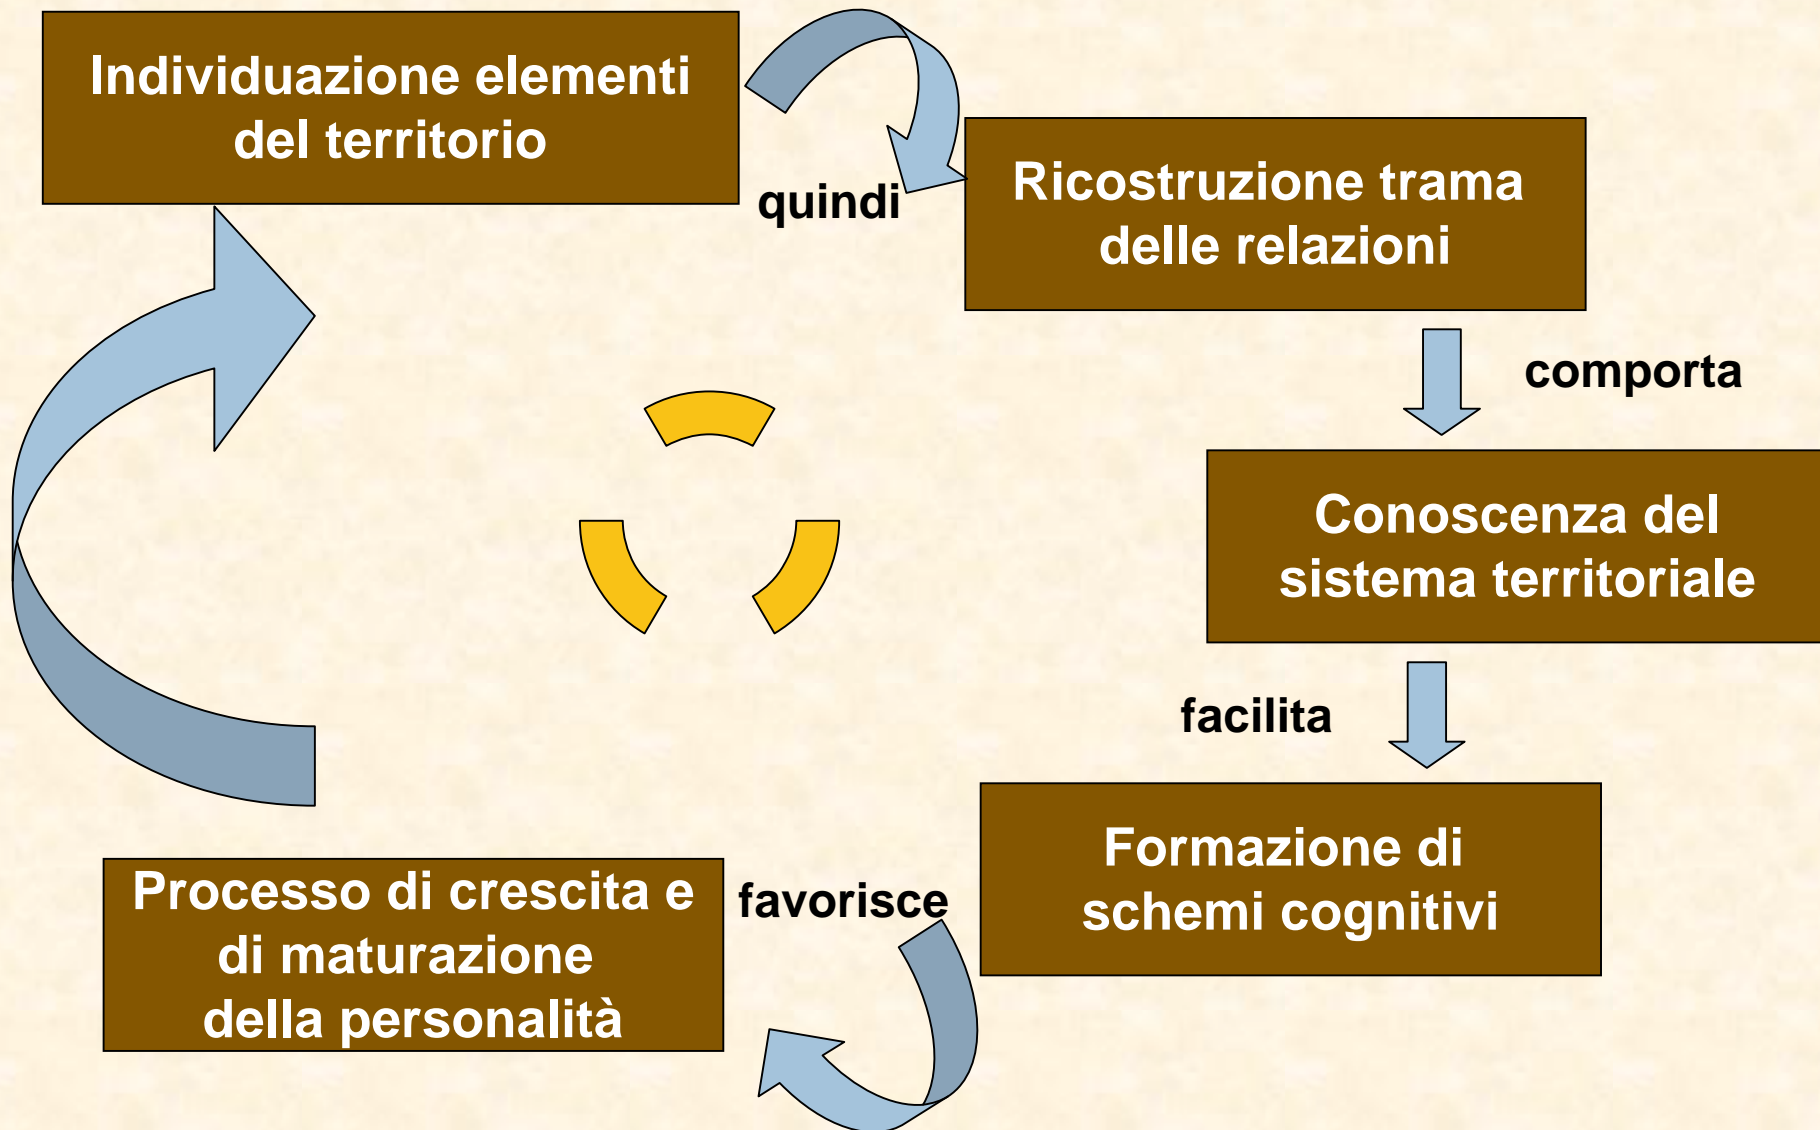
Individuazione elementi del territorio

quindi

Ricostruzione trama delle relazioni

comporta

Conoscenza del sistema territoriale

facilita

Formazione di schemi cognitivi

favorisce

Processo di crescita e di maturazione della personalità